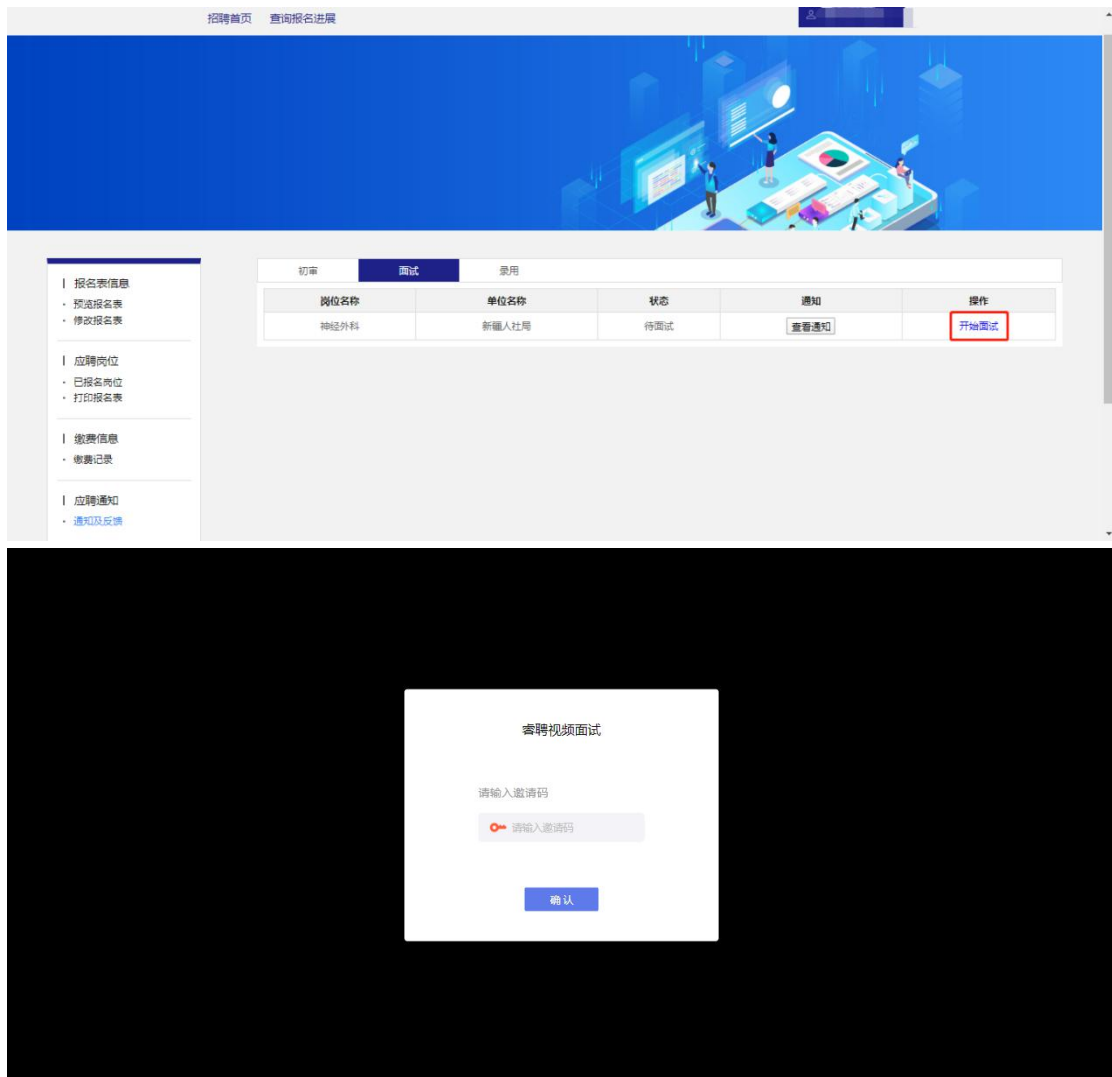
招聘首页 查询报名进展

| 报名表信息
· 预览报名表
· 修改报名表

| 应聘岗位
· 已报名岗位
· 打印报名表

| 缴费信息
· 缴费记录

| 应聘通知
· 通知及反馈

初审 面试 录用

| 岗位名称 | 单位名称 | 状态 | 通知 | 操作 |
|---|---|---|---|---|
| 神经外科 | 新疆人社局 | 待面试 | 查看通知 | 开始面试 |

睿聘视频面试

请输入邀请码

请输入邀请码

确 认